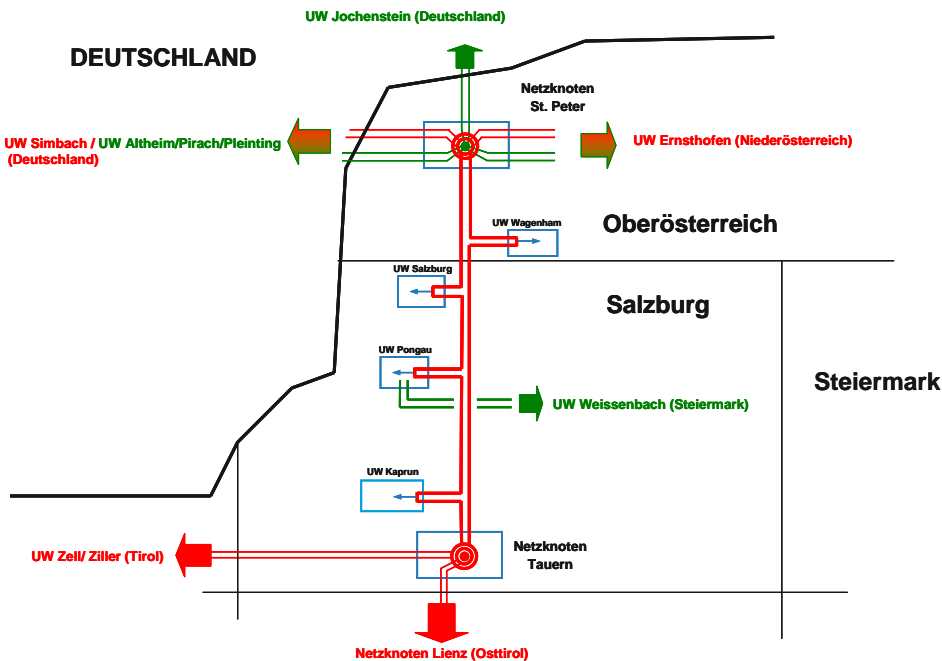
UW Jochenstein (Deutschland)

DEUTSCHLAND

Netzknoten St. Peter

UW Simbach / UW Altheim/Pirach/Pleinting (Deutschland)

UW Ernsthofen (Niederösterreich)

UW Wagenham

Oberösterreich

UW Salzburg

Salzburg

UW Pongau

Steiermark

UW Weissenbach (Steiermark)

UW Kaprun

Netzknoten Tauern

UW Zell/ Ziller (Tirol)

Netzknoten Lienz (Osttirol)